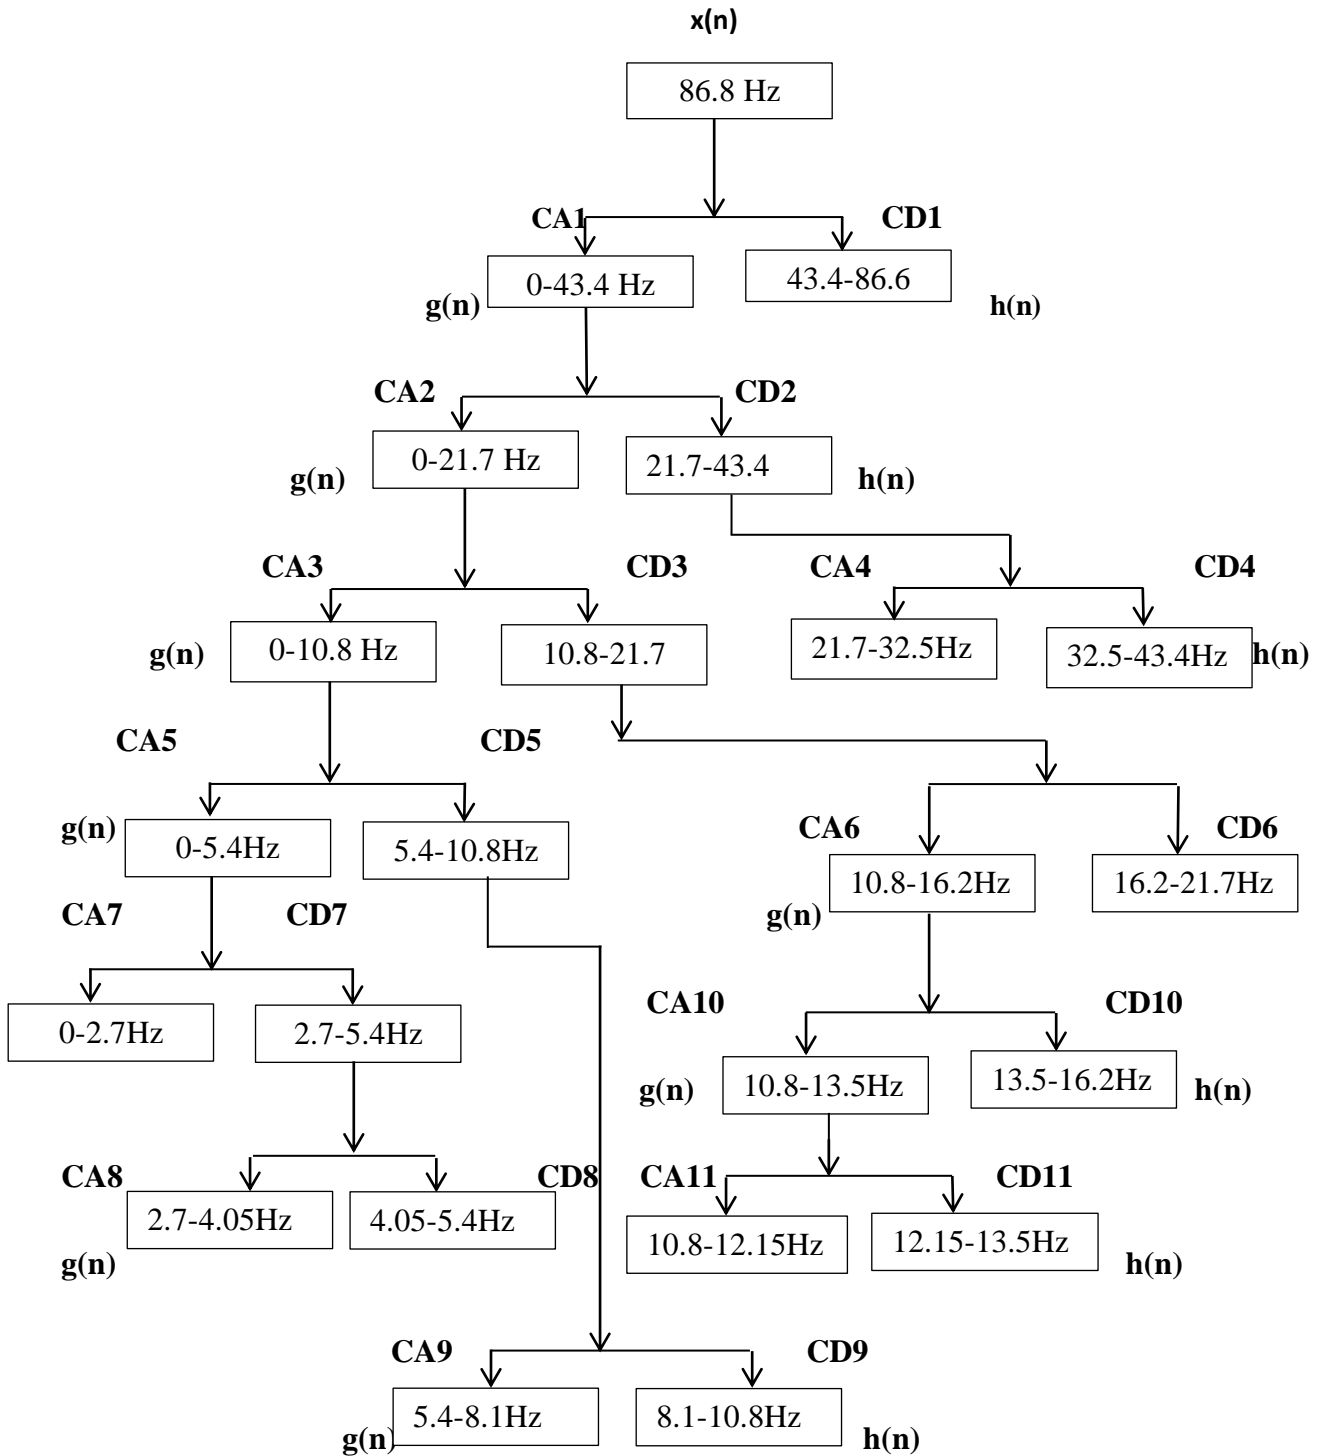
x(n)

86.8 Hz

CA1

CD1

0-43.4 Hz

43.4-86.6

g(n)

h(n)

CA2

CD2

0-21.7 Hz

21.7-43.4

g(n)

h(n)

CA3

CD3

CA4

CD4

g(n)

0-10.8 Hz

10.8-21.7

21.7-32.5Hz

32.5-43.4Hz

h(n)

CA5

CD5

g(n)

0-5.4Hz

5.4-10.8Hz

CA6

CD6

10.8-16.2Hz

16.2-21.7Hz

g(n)

CA7

CD7

0-2.7Hz

2.7-5.4Hz

CA10

CD10

g(n)

10.8-13.5Hz

13.5-16.2Hz

h(n)

CA8

CD8

CA11

CD11

2.7-4.05Hz

4.05-5.4Hz

10.8-12.15Hz

12.15-13.5Hz

g(n)

h(n)

CA9

CD9

5.4-8.1Hz

8.1-10.8Hz

g(n)

h(n)